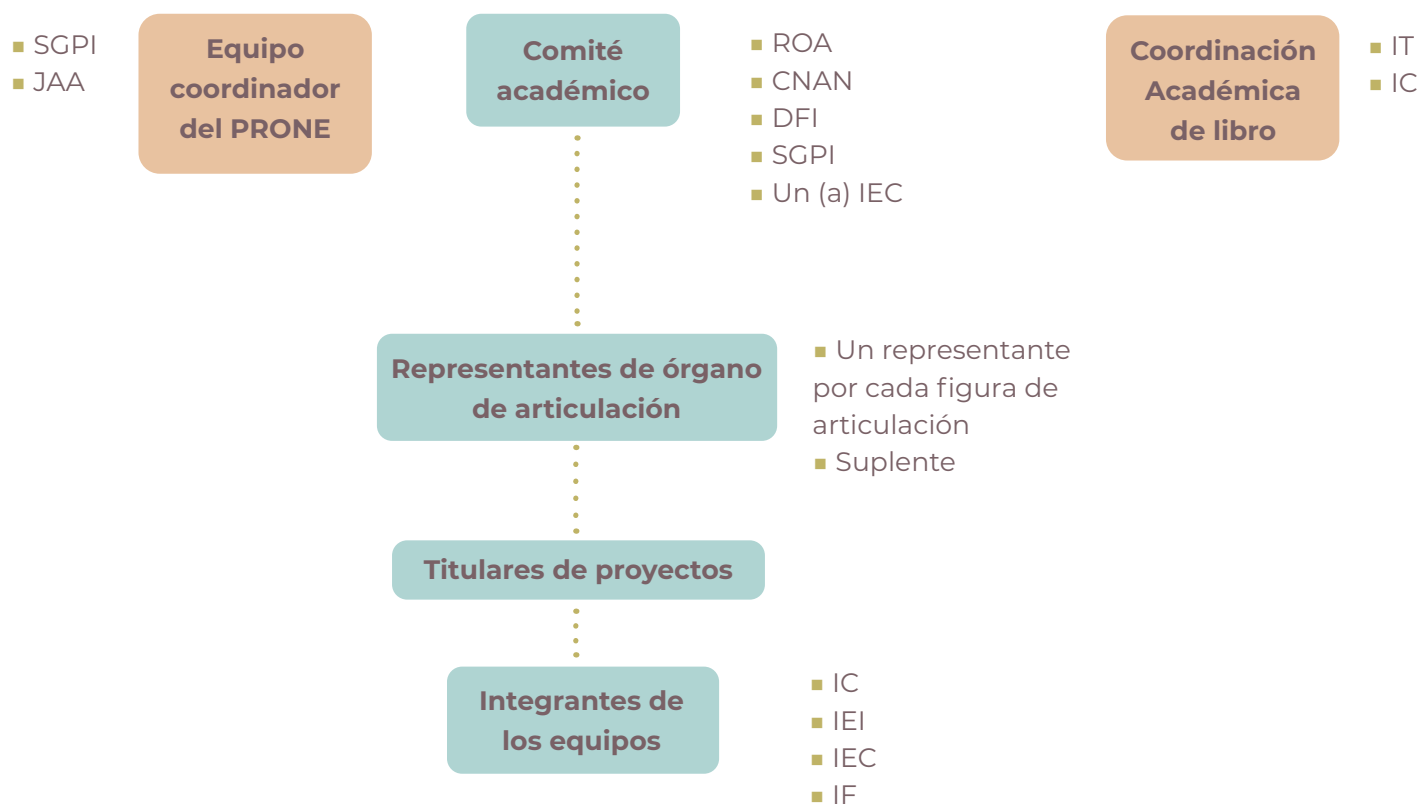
SGPI
JAA

Equipo coordinador del PRONE

Comité académico

ROA
CNAN
DFI
SGPI
Un (a) IEC

Coordinación Académica de libro

IT
IC

Representantes de órgano de articulación

Un representante por cada figura de articulación
Suplente

Titulares de proyectos

Integrantes de los equipos

IC
IEI
IEC
IF